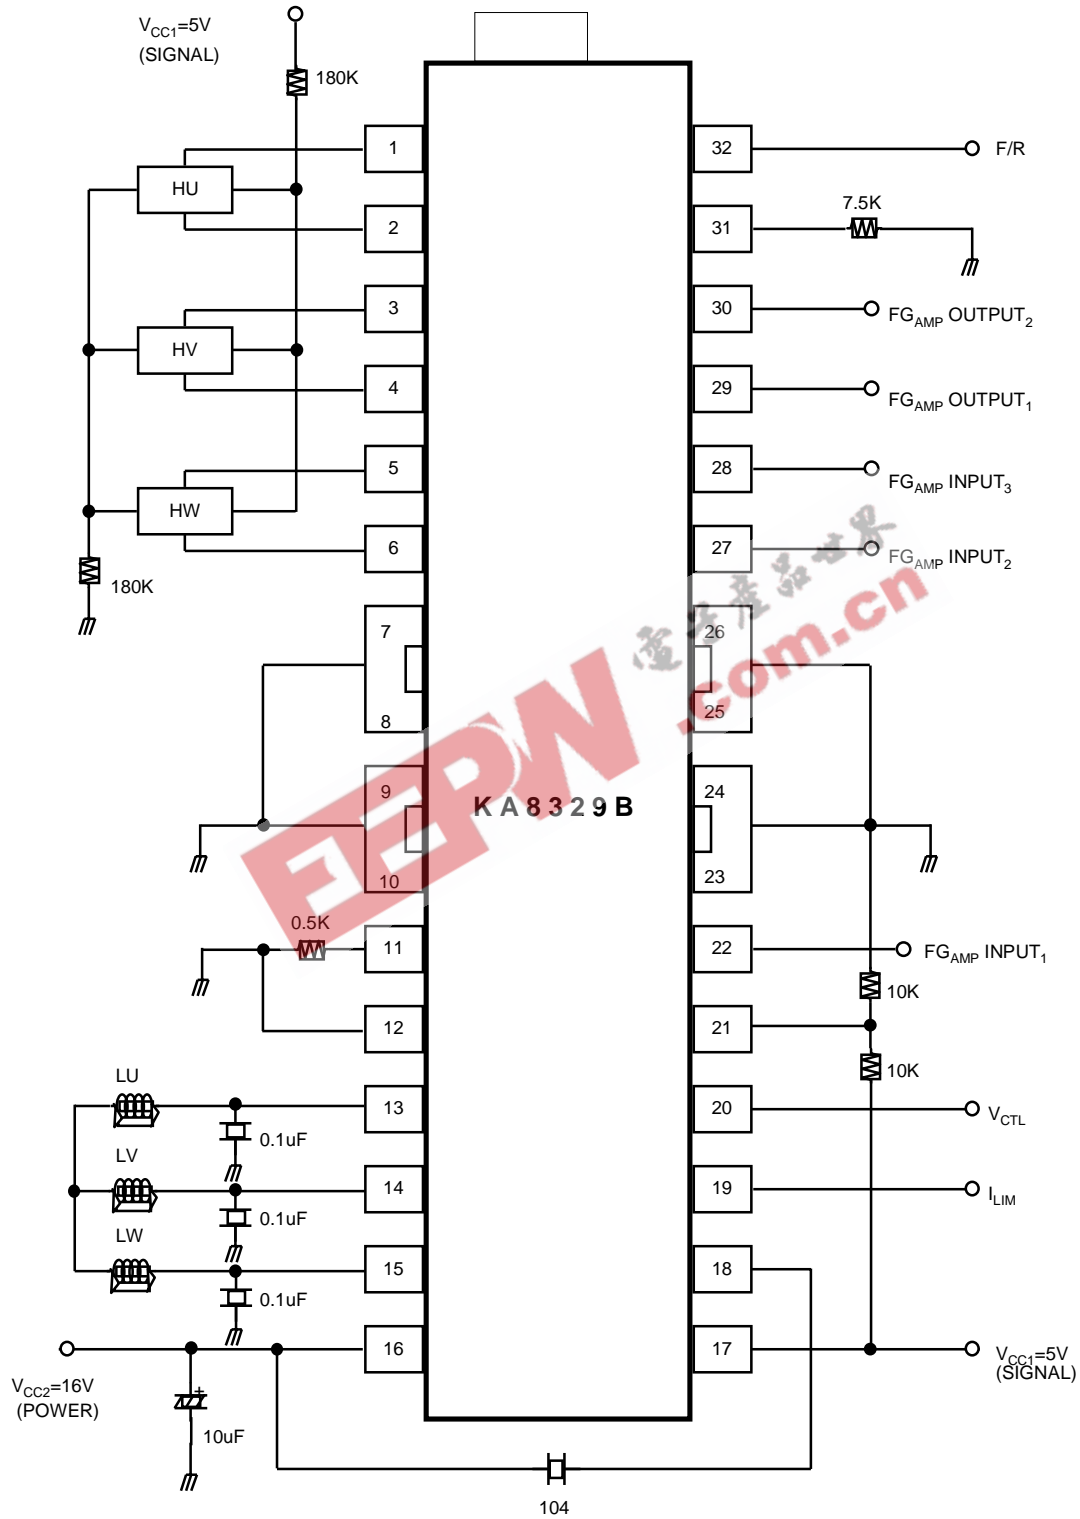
$V_{CC1}$=5V
(SIGNAL)

180K

HU

HV

HW

180K

1
2
3
4
5
6
7
8
9
10
11
12
13
14
15
16

32
31
30
29
28
27
26
25
24
23
22
21
20
19
18
17

F/R

7.5K

$FG_{AMP}$ $OUTPUT_2$

$FG_{AMP}$ $OUTPUT_1$

$FG_{AMP}$ $INPUT_3$

$FG_{AMP}$ $INPUT_2$

電子產品世界

EEPW.com.cn

KA8329B

0.5K

$FG_{AMP}$ $INPUT_1$

10K

10K

LU

0.1uF

LV

0.1uF

LW

0.1uF

$V_{CTL}$

$I_{LIM}$

$V_{CC2}$=16V
(POWER)

10uF

104

$V_{CC1}$=5V
(SIGNAL)